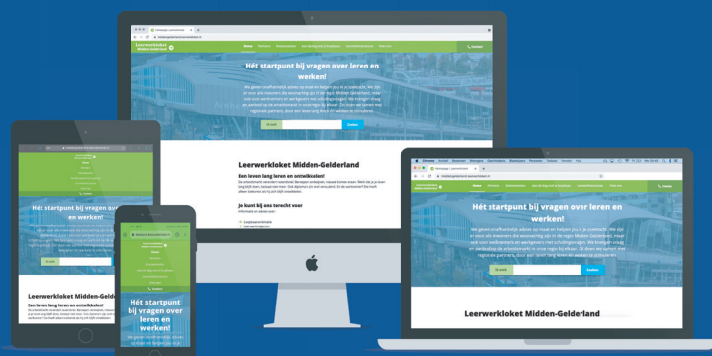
Leerwerkloket Midden-Gelderland

Home

Hét startpunt bij vragen over leren en werken!

Zoeken

Leerwerkloket Midden-Gelderland

Een leven lang leren en ontwikkelen!

Je kunt bij ons terecht voor

Leerwerkloket Midden-Gelderland

Hét startpunt bij vragen over leren en werken!

Zoeken

Leerwerkloket Midden-Gelderland

Een leven lang leren en ontwikkelen!

Leerwerkloket Midden-Gelderland

Hét startpunt bij vragen over leren en werken!

Contact

Hét startpunt bij vragen ovr leren en werken!

Zoeken

Leerwerkloket Midden-Gelderland